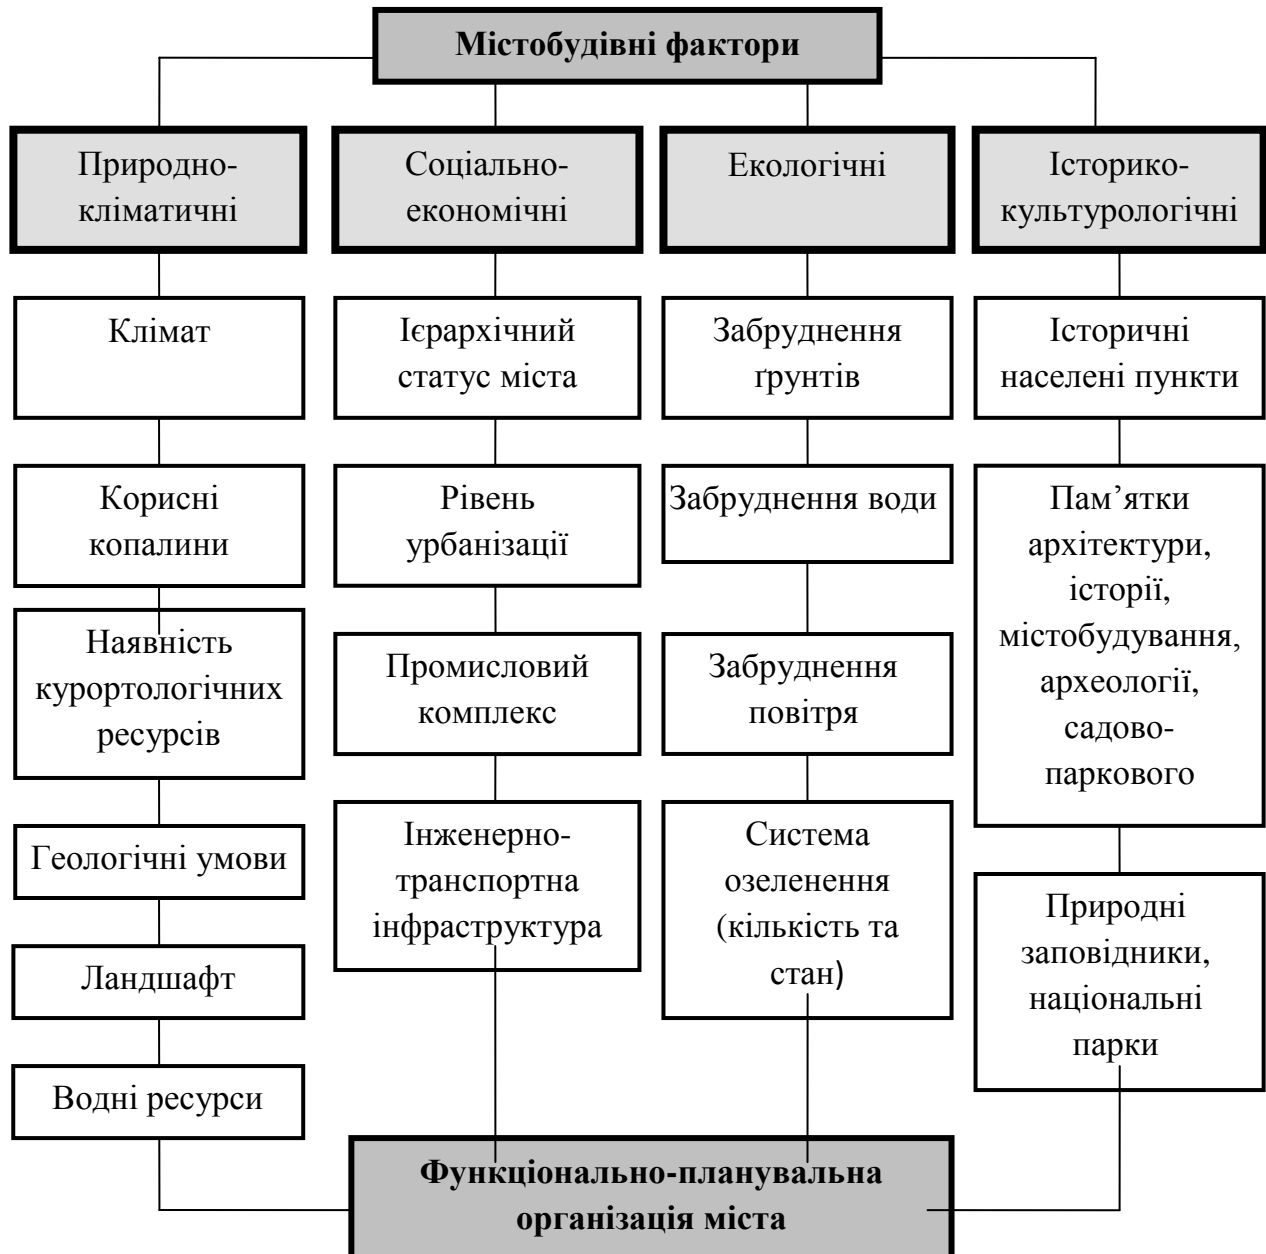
Містобудівні фактори

Природно-кліматичні

Клімат

Корисні копалини

Наявність курортологічних ресурсів

Геологічні умови

Ландшафт

Водні ресурси

Соціально-економічні

Ієрархічний статус міста

Рівень урбанізації

Промисловий комплекс

Інженерно-транспортна інфраструктура

Екологічні

Забруднення ґрунтів

Забруднення води

Забруднення повітря

Система озеленення (кількість та стан)

Історико-культурологічні

Історичні населені пункти

Пам’ятки архітектури, історії, містобудування, археології, садово-паркового

Природні заповідники, національні парки

Функціонально-планувальна організація міста